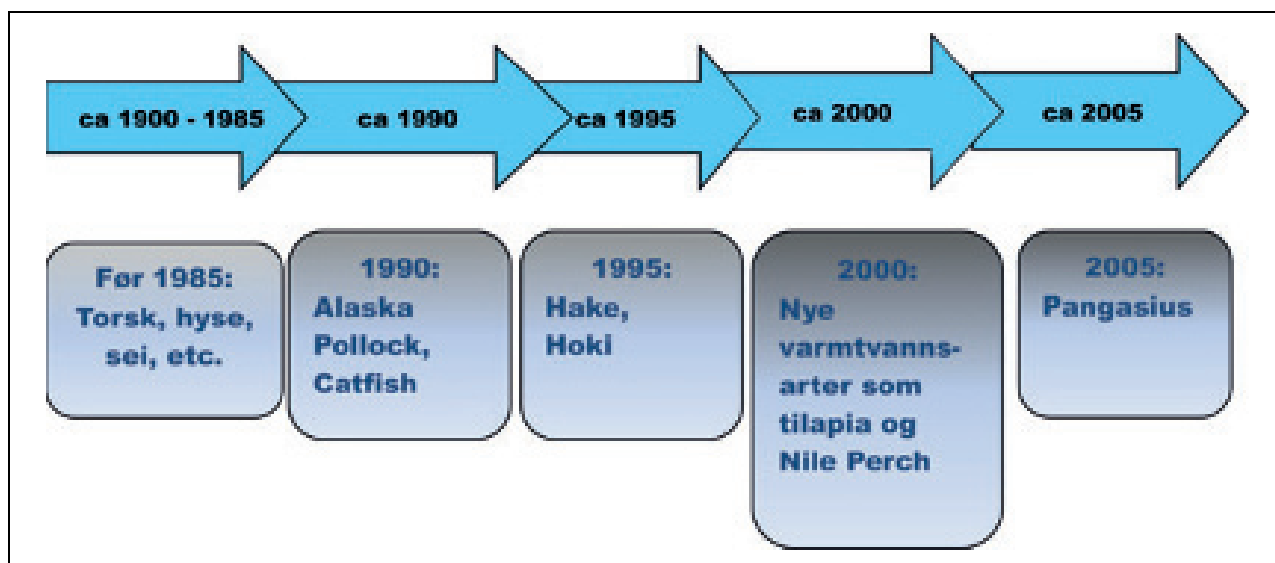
ca 1900 - 1985

ca 1990

ca 1995

ca 2000

ca 2005

Før 1985:
Torsk, hyse, sei, etc.

1990:
Alaska Pollock, Catfish

1995:
Hake, Hoki

2000:
Nye varmtvannsarter som tilapia og Nile Perch

2005:
Pangasius